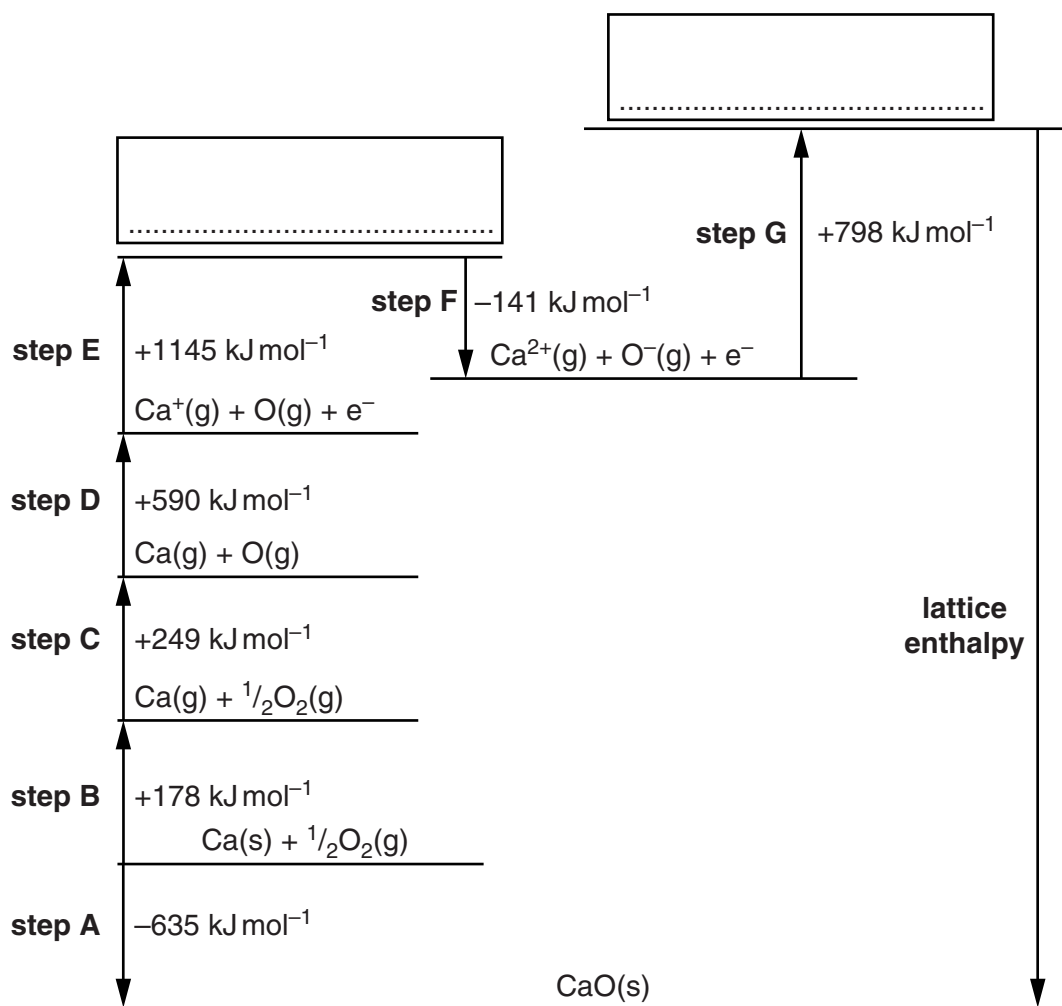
..........................................

..........................................

step G $+798 \text{ kJ mol}^{-1}$

step F $-141 \text{ kJ mol}^{-1}$

$Ca^{2+}(g) + O^{-}(g) + e^{-}$

step E $+1145 \text{ kJ mol}^{-1}$

$Ca^{+}(g) + O(g) + e^{-}$

step D $+590 \text{ kJ mol}^{-1}$

$Ca(g) + O(g)$

lattice enthalpy

step C $+249 \text{ kJ mol}^{-1}$

$Ca(g) + {}^{1}/_{2}O_2(g)$

step B $+178 \text{ kJ mol}^{-1}$

$Ca(s) + {}^{1}/_{2}O_2(g)$

step A $-635 \text{ kJ mol}^{-1}$

CaO(s)